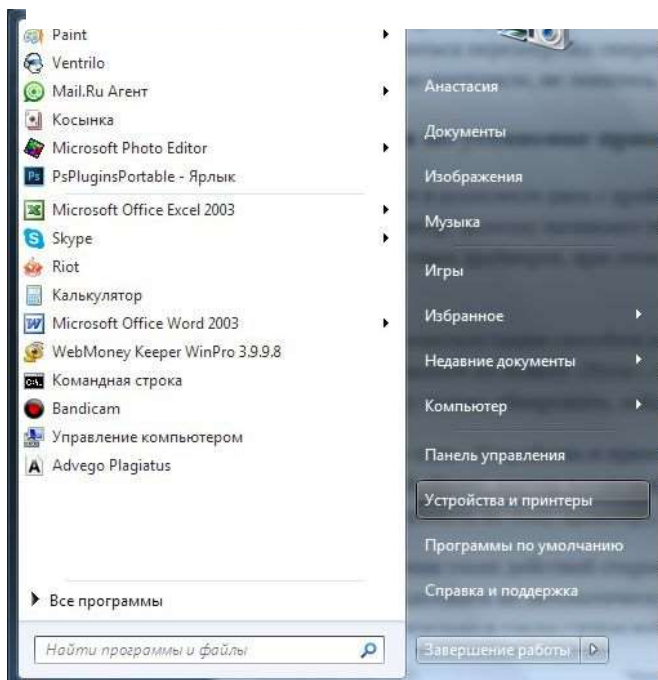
Paint
Ventrilo
Mail.Ru Агент
Косынка
Microsoft Photo Editor
PsPluginsPortable - Ярлык
Microsoft Office Excel 2003
Skype
Riot
Калькулятор
Microsoft Office Word 2003
WebMoney Keeper WinPro 3.9.9.8
Командная строка
Bandicam
Управление компьютером
Advego Plagiatus

Все программы

Найти программы и файлы

Анастасия
Документы
Изображения
Музыка
Игры
Избранное
Недавние документы
Компьютер
Панель управления
Устройства и принтеры
Программы по умолчанию
Справка и поддержка
Завершение работы